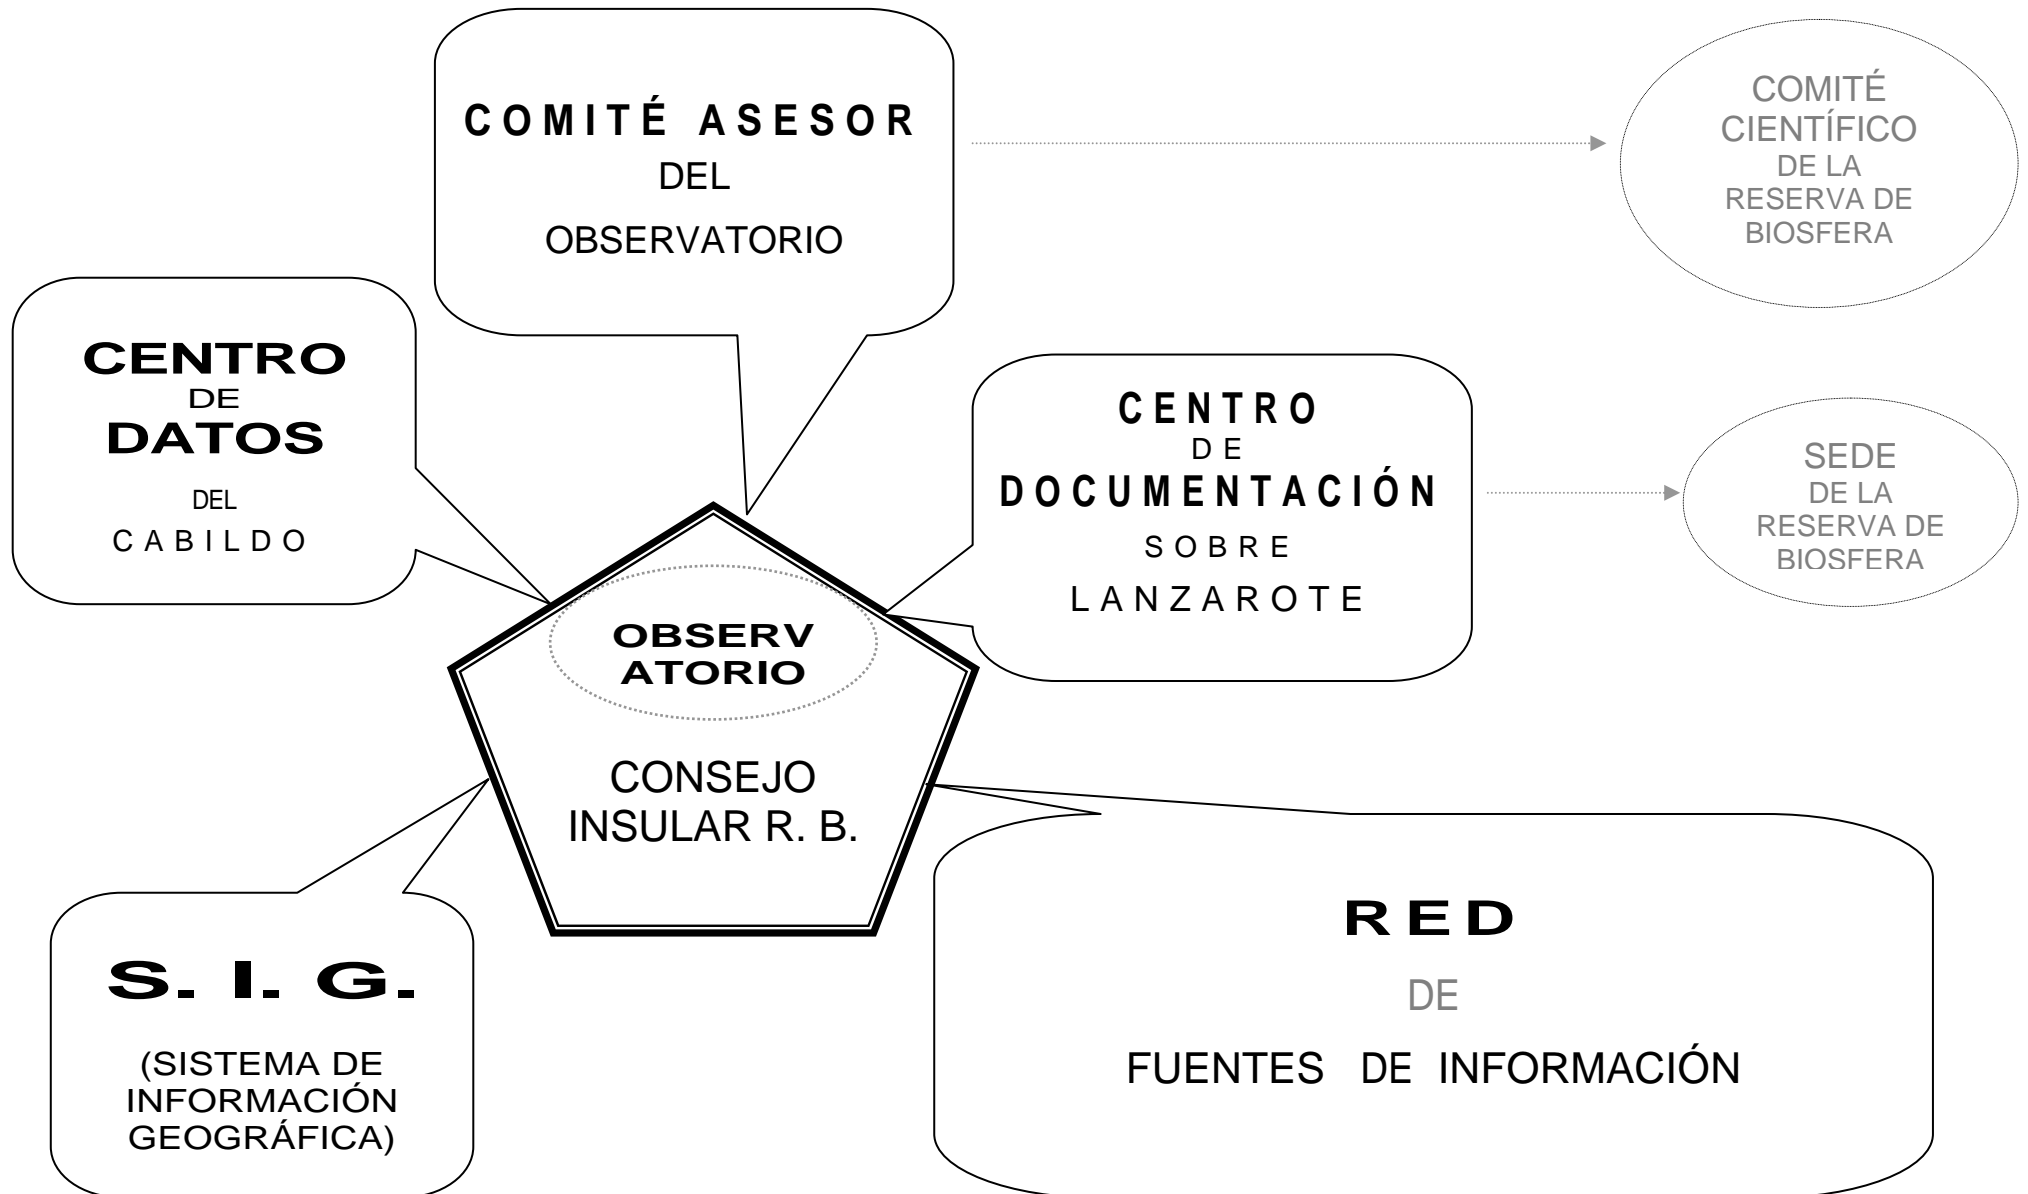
COMITÉ ASESOR
DEL
OBSERVATORIO

COMITÉ
CIENTÍFICO
DE LA
RESERVA DE
BIOSFERA

CENTRO
DE
DATOS
DEL
CABILDO

CENTRO
DE
DOCUMENTACIÓN
SOBRE
LANZAROTE

SEDE
DE LA
RESERVA DE
BIOSFERA

OBSERV
ATORIO

CONSEJO
INSULAR R. B.

S. I. G.

(SISTEMA DE
INFORMACIÓN
GEOGRÁFICA)

RED
DE
FUENTES DE INFORMACIÓN